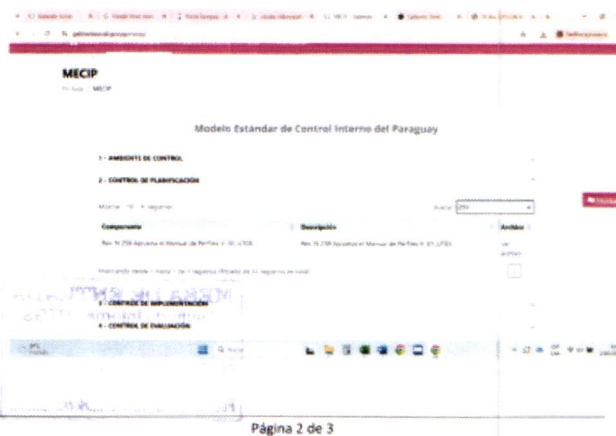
MECIP

Modelo Estándar de Control Interno del Paraguay

1 - AMBIENTE DE CONTROL

2 - CONTROL DE PLANIFICACIÓN

Mostrar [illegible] registros

Buscar: 250

| Componente | Descripción | Archivo |
|---|---|---|
| Res. N 250 Aprueba el Manual de Perfiles V. 01, UTEB | Res. N 250 Aprueba el Manual de Perfiles V. 01, UTEB | Ver archivo |

Mostrando desde 1 hasta 1 de 1 registros (filtrado de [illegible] registros en total)

3 - CONTROL DE IMPLEMENTACIÓN

4 - CONTROL DE EVALUACIÓN

Página 2 de 3